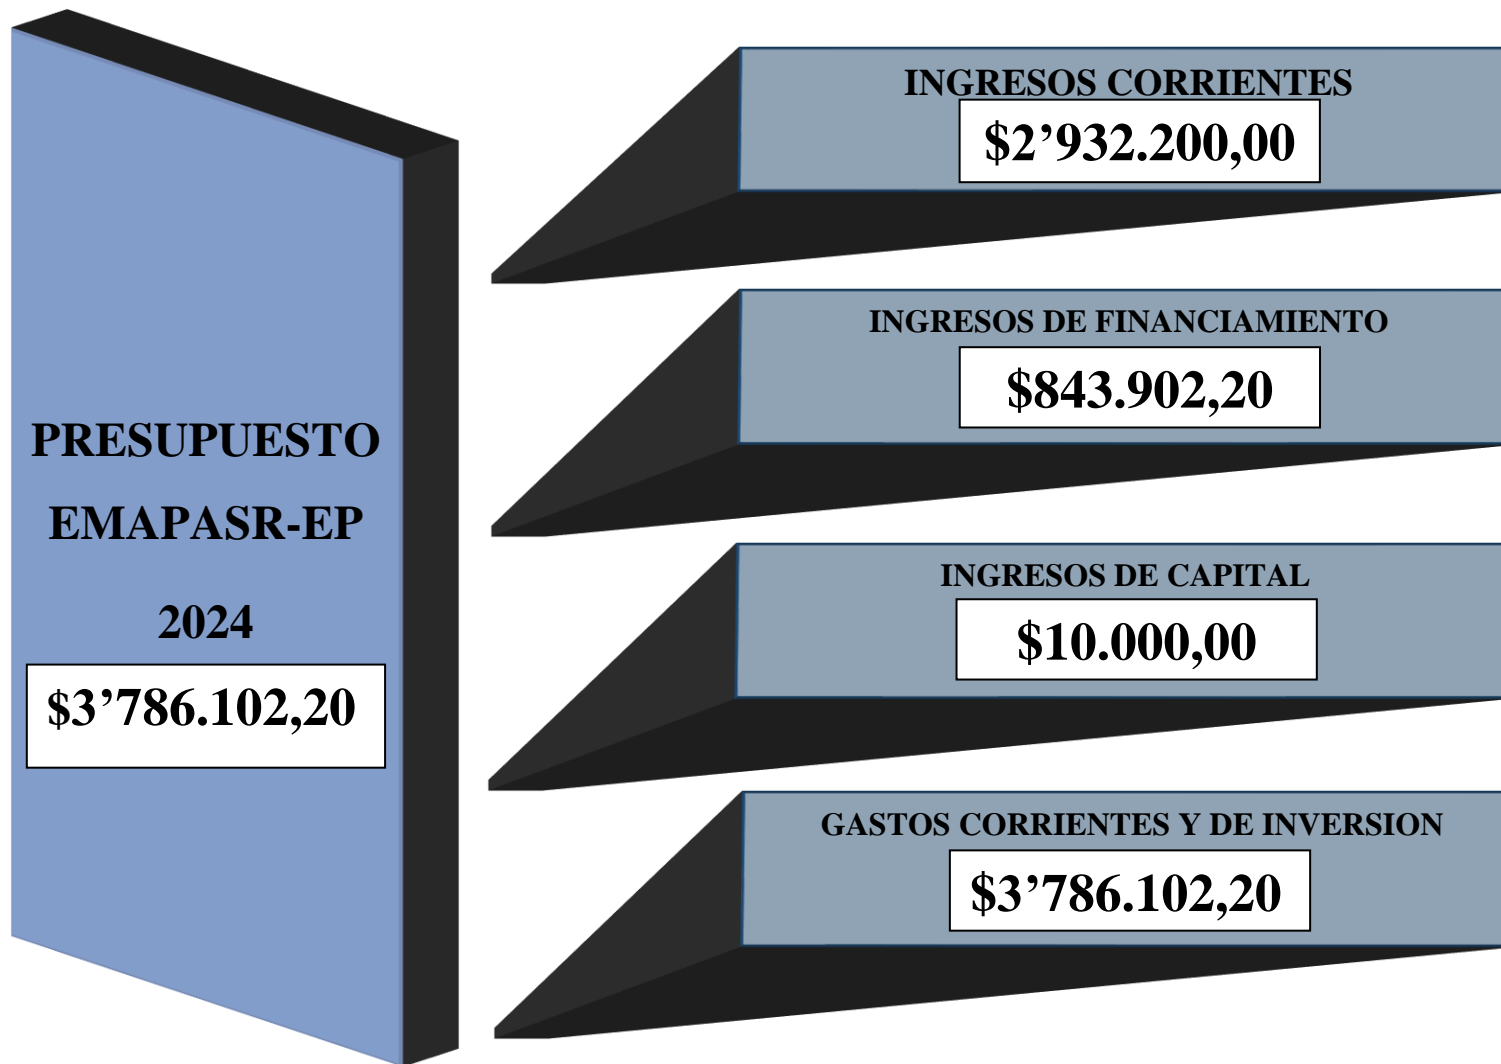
PRESUPUESTO
EMAPASR-EP
2024
\$3’786.102,20

INGRESOS CORRIENTES
\$2’932.200,00

INGRESOS DE FINANCIAMIENTO
\$843.902,20

INGRESOS DE CAPITAL
\$10.000,00

GASTOS CORRIENTES Y DE INVERSION
\$3’786.102,20